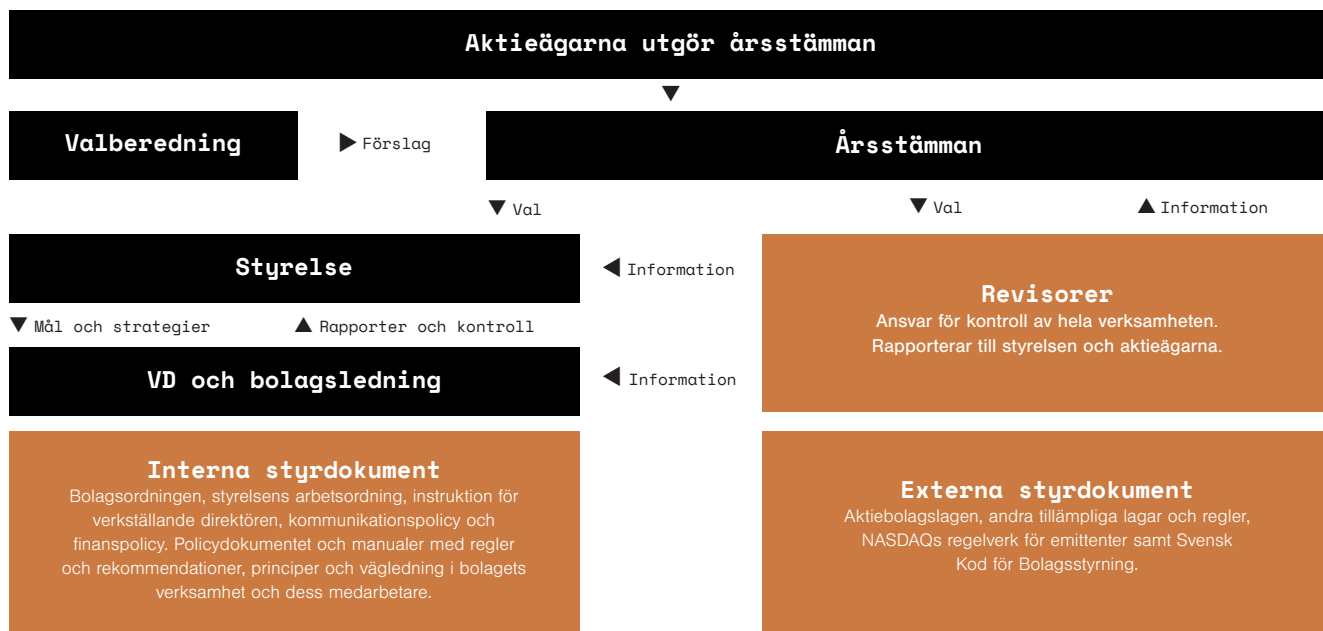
Aktieägarna utgör årsstämman

▼

Valberedning

▶ Förslag

Årsstämman

▼ Val

▼ Val

▲ Information

Styrelse

◀ Information

Revisorer
Ansvar för kontroll av hela verksamheten. Rapporterar till styrelsen och aktieägarna.

▼ Mål och strategier

▲ Rapporter och kontroll

VD och bolagsledning

◀ Information

Interna styrdokument
Bolagsordningen, styrelsens arbetsordning, instruktion för verkställande direktören, kommunikationspolicy och finanspolicy. Policydokumentet och manualer med regler och rekommendationer, principer och vägledning i bolagets verksamhet och dess medarbetare.

Externa styrdokument
Aktiebolagslagen, andra tillämpliga lagar och regler, NASDAQs regelverk för emittenter samt Svensk Kod för Bolagsstyrning.